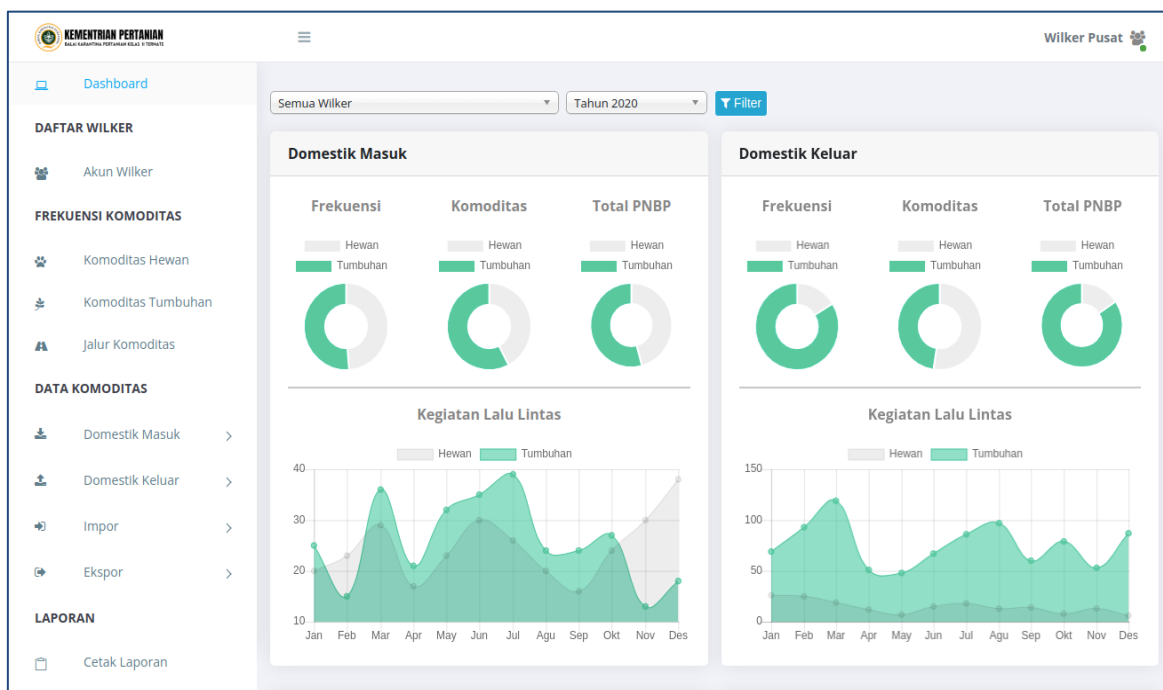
KEMENTRIAN PERTANIAN
BALAI KARANTINA PERTANIAN KELAS II TERNATE

≡

Wilker Pusat

Dashboard

DAFTAR WILKER

Akun Wilker

FREKUENSI KOMODITAS

Komoditas Hewan

Komoditas Tumbuhan

Jalur Komoditas

DATA KOMODITAS

Domestik Masuk

Domestik Keluar

Impor

Ekspor

LAPORAN

Cetak Laporan

Semua Wilker

Tahun 2020

Filter

Domestik Masuk

Frekuensi

Komoditas

Total PNBP

Hewan
Tumbuhan

Hewan
Tumbuhan

Hewan
Tumbuhan

Kegiatan Lalu Lintas

Hewan Tumbuhan

40
30
20
10

Jan Feb Mar Apr May Jun Jul Agu Sep Okt Nov Des

Domestik Keluar

Frekuensi

Komoditas

Total PNBP

Hewan
Tumbuhan

Hewan
Tumbuhan

Hewan
Tumbuhan

Kegiatan Lalu Lintas

Hewan Tumbuhan

150
100
50
0

Jan Feb Mar Apr May Jun Jul Agu Sep Okt Nov Des